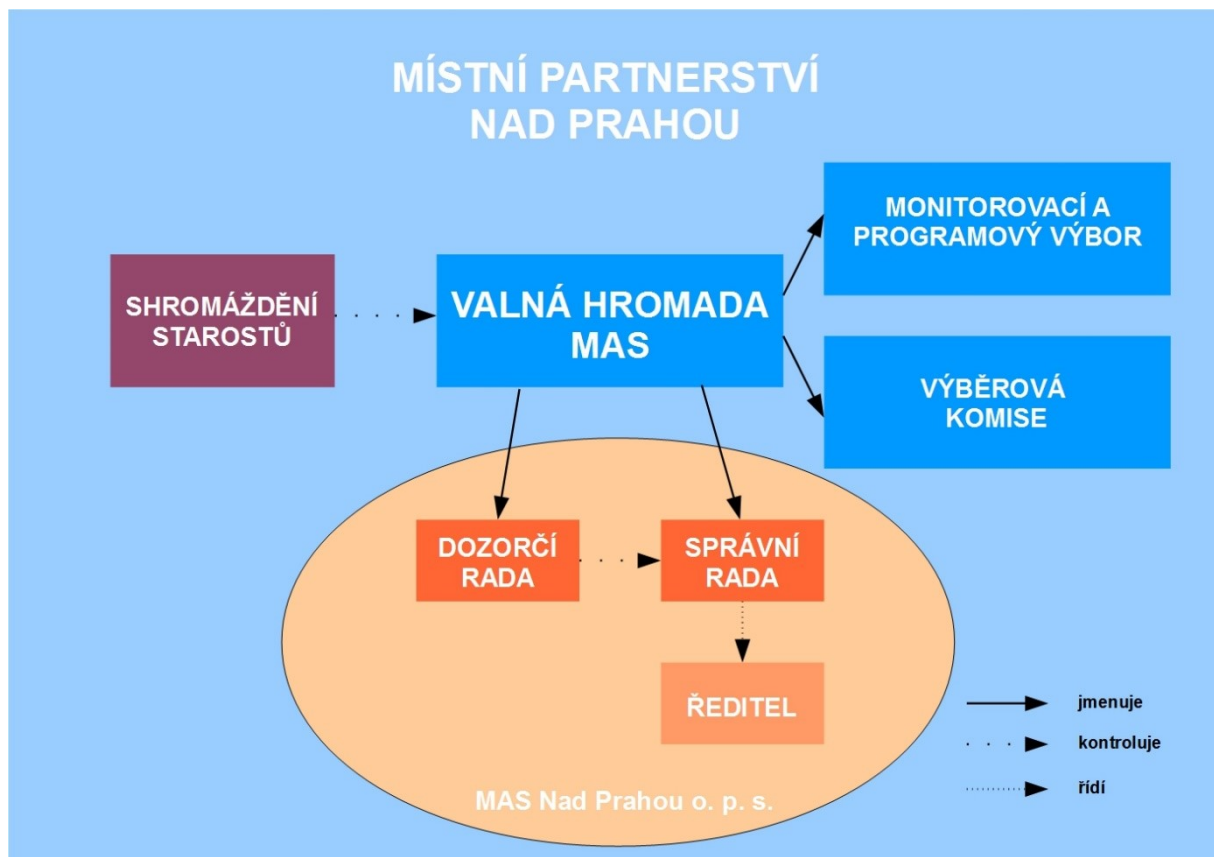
MÍSTNÍ PARTNERSTVÍ NAD PRAHOU

SHROMÁŽDĚNÍ STAROSTŮ

VALNÁ HROMADA MAS

MONITOROVACÍ A PROGRAMOVÝ VÝBOR

VÝBĚROVÁ KOMISE

DOZORČÍ RADA

SPRÁVNÍ RADA

ŘEDITEL

MAS Nad Prahou o. p. s.

jmenuje

kontroluje

řídí